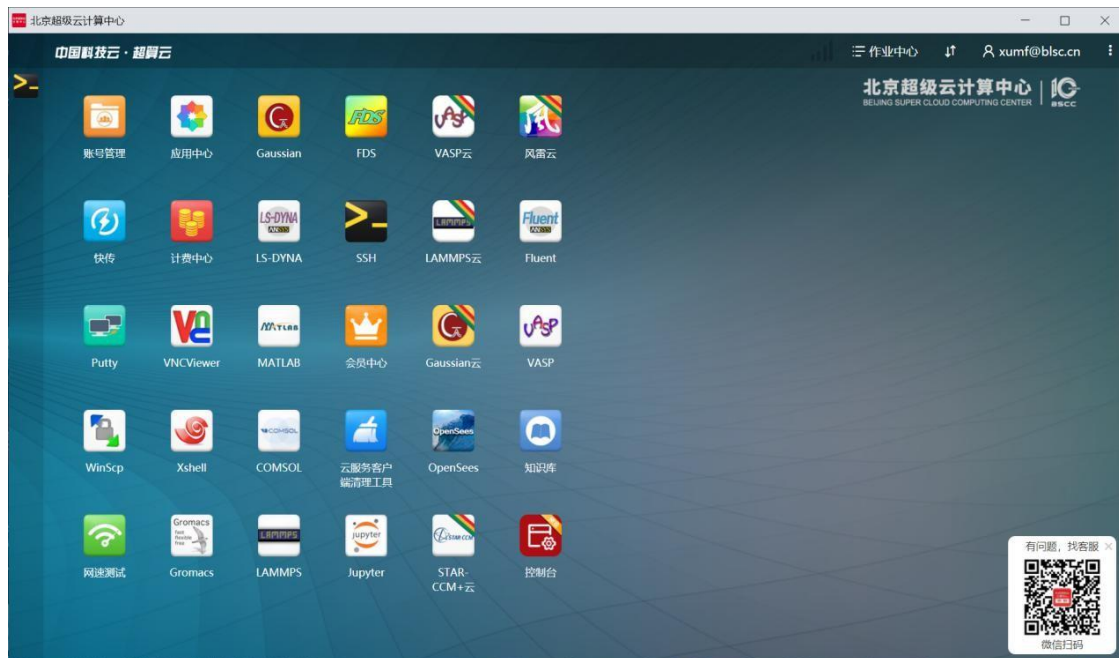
北京超级云计算中心

中国科技云 · 超算云

作业中心

xumf@blsc.cn

北京超级云计算中心
BEIJING SUPER CLOUD COMPUTING CENTER
BSCC

账号管理
应用中心
Gaussian
FDS
VASP云
风雷云

快传
计费中心
LS-DYNA
SSH
LAMMPS云
Fluent

Putty
VNCViewer
MATLAB
会员中心
Gaussian云
VASP

WinScp
Xshell
COMSOL
云服务客户端清理工具
OpenSees
知识库

网速测试
Gromacs
LAMMPS
Jupyter
STAR-CCM+云
控制台

有问题，找客服
微信扫码